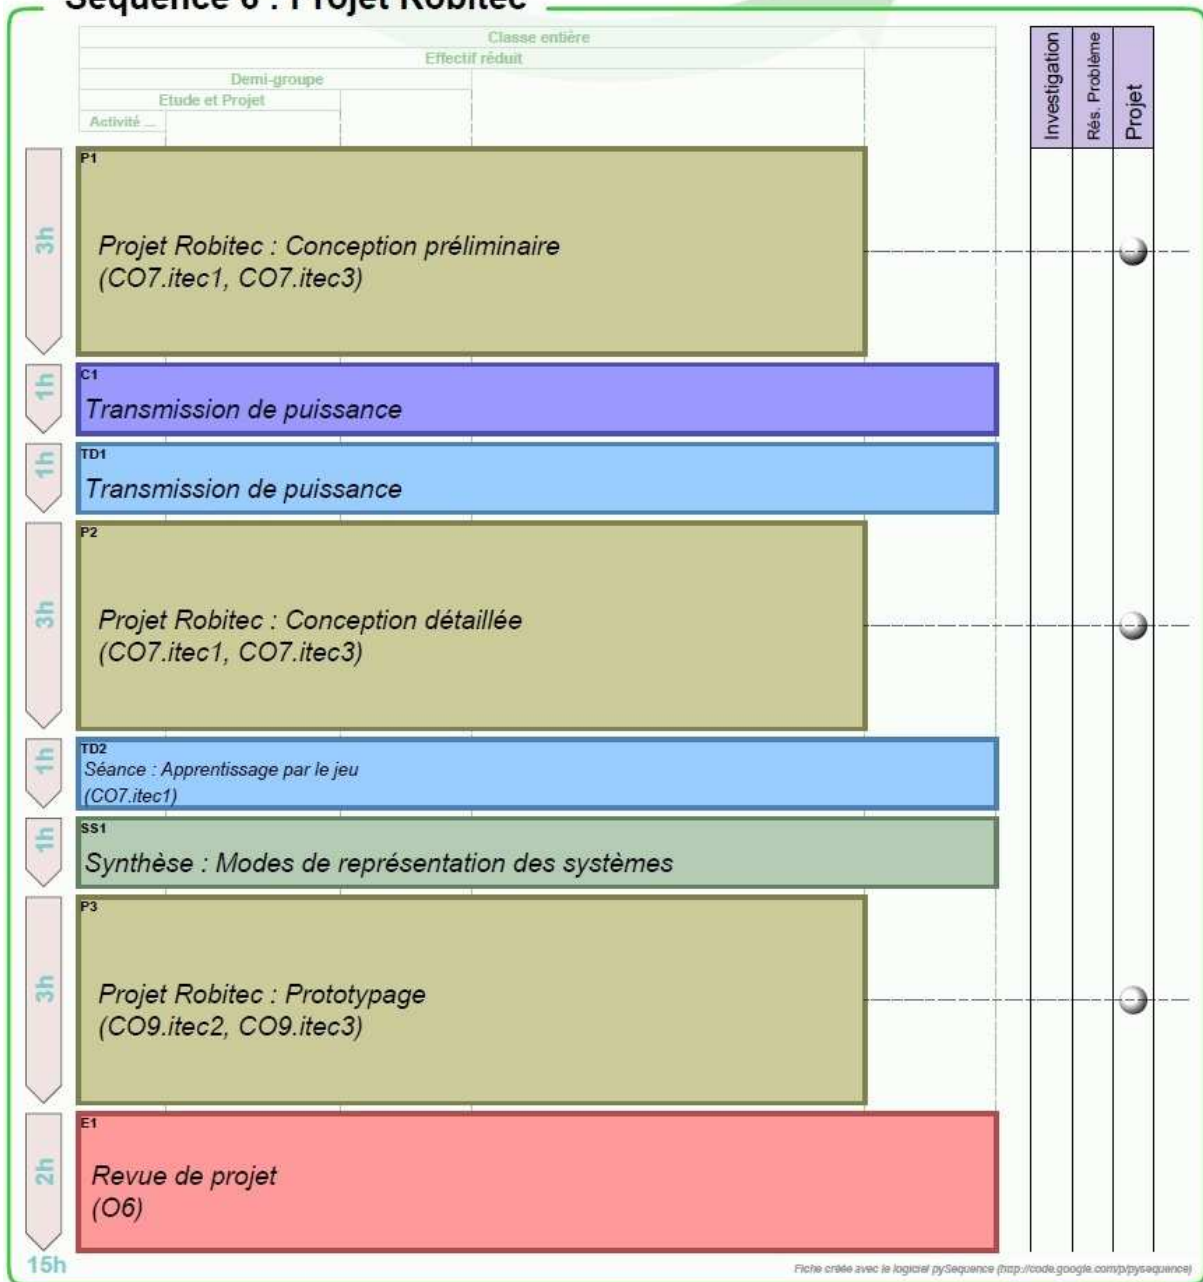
Séquence 6 : Projet Robitec

Classe entière
Effectif réduit
Demi-groupe
Etude et Projet
Activité ...

Investigation
Rés. Problème
Projet

3h
P1
Projet Robitec : Conception préliminaire
(CO7.itec1, CO7.itec3)

1h
C1
Transmission de puissance

1h
TD1
Transmission de puissance

3h
P2
Projet Robitec : Conception détaillée
(CO7.itec1, CO7.itec3)

1h
TD2
Séance : Apprentissage par le jeu
(CO7.itec1)

1h
SS1
Synthèse : Modes de représentation des systèmes

3h
P3
Projet Robitec : Prototypage
(CO9.itec2, CO9.itec3)

2h
E1
Revue de projet
(O6)

15h

Fiche créée avec le logiciel pySequence (http://code.google.com/p/pysequence)